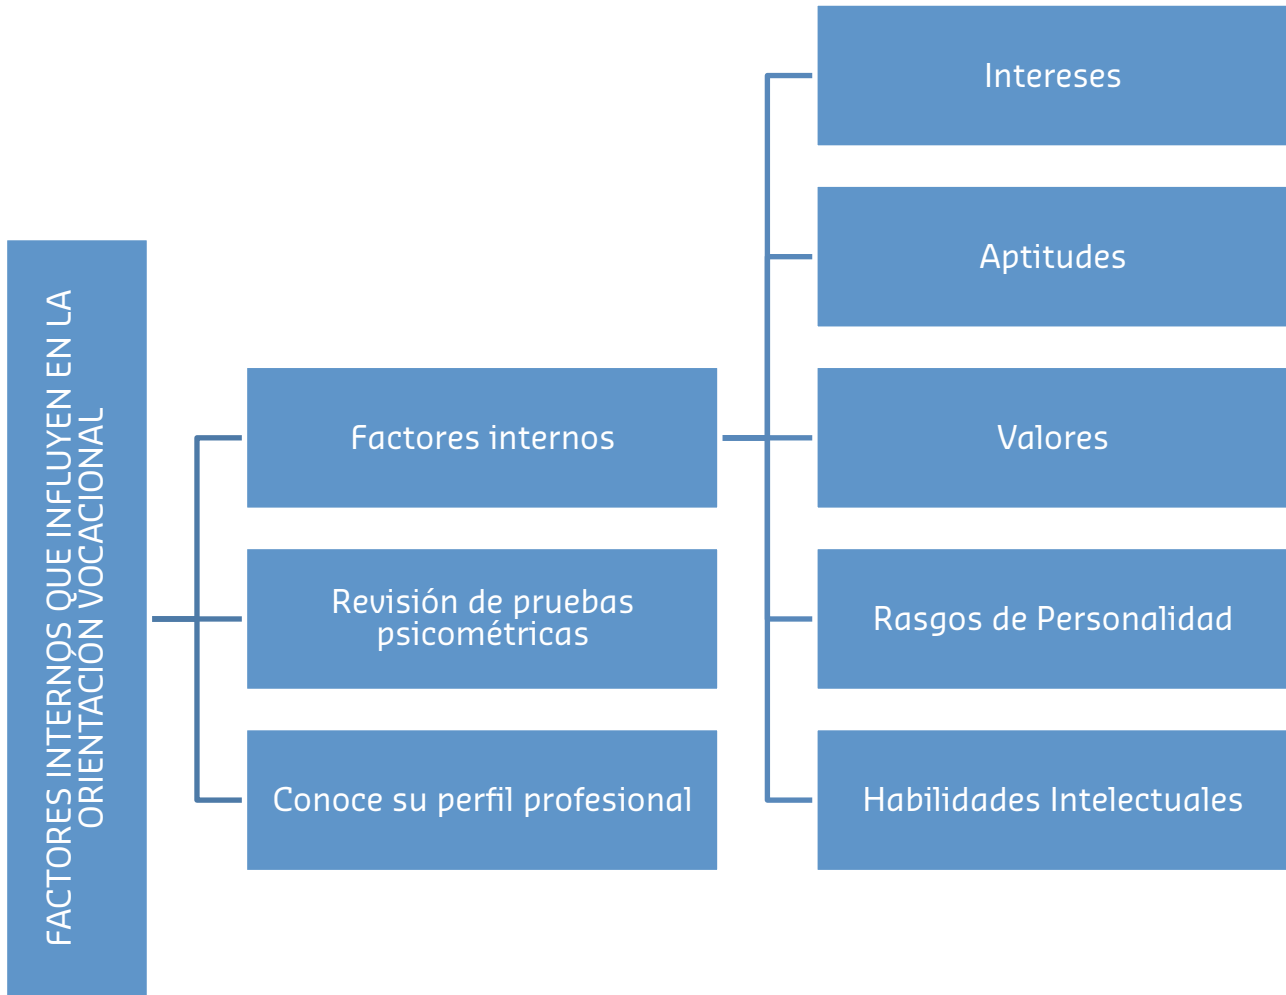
FACTORES INTERNOS QUE INFLUYEN EN LA ORIENTACIÓN VOCACIONAL

Factores internos

Revisión de pruebas psicométricas

Conoce su perfil profesional

Intereses

Aptitudes

Valores

Rasgos de Personalidad

Habilidades Intelectuales